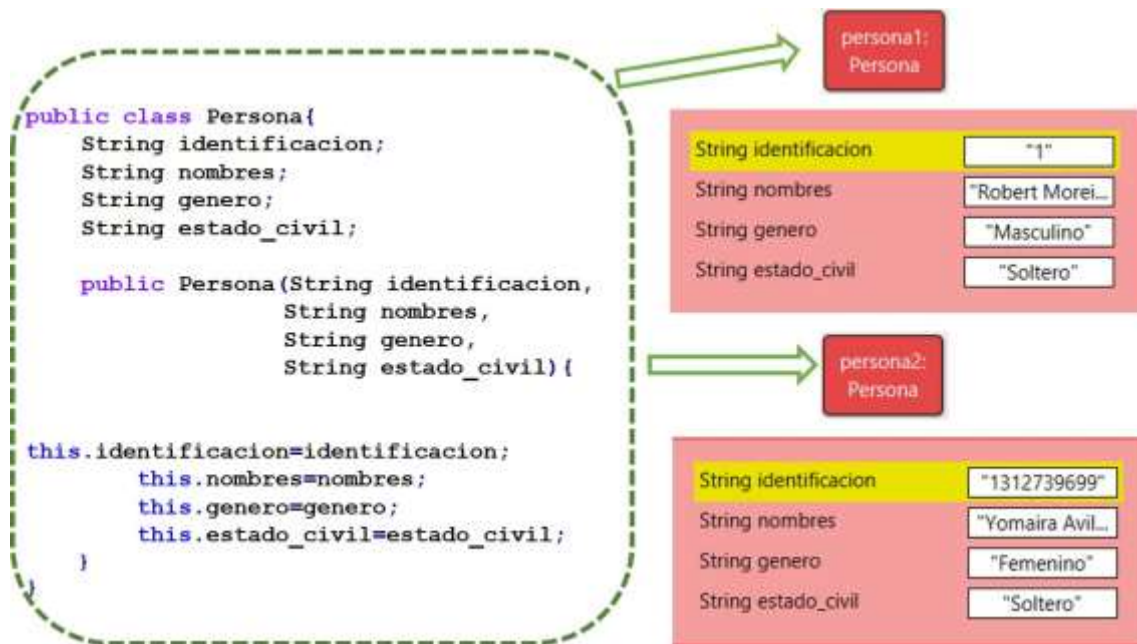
public class Persona{
    String identificacion;
    String nombres;
    String genero;
    String estado_civil;

    public Persona(String identificacion,
                   String nombres,
                   String genero,
                   String estado_civil){

this.identificacion=identificacion;
        this.nombres=nombres;
        this.genero=genero;
        this.estado_civil=estado_civil;
    }
}

persona1: Persona

| String identificacion | "1" |
|---|---|
| String nombres | "Robert Morei... |
| String genero | "Masculino" |
| String estado_civil | "Soltero" |

persona2: Persona

| String identificacion | "1312739699" |
|---|---|
| String nombres | "Yomaira Avil... |
| String genero | "Femenino" |
| String estado_civil | "Soltero" |